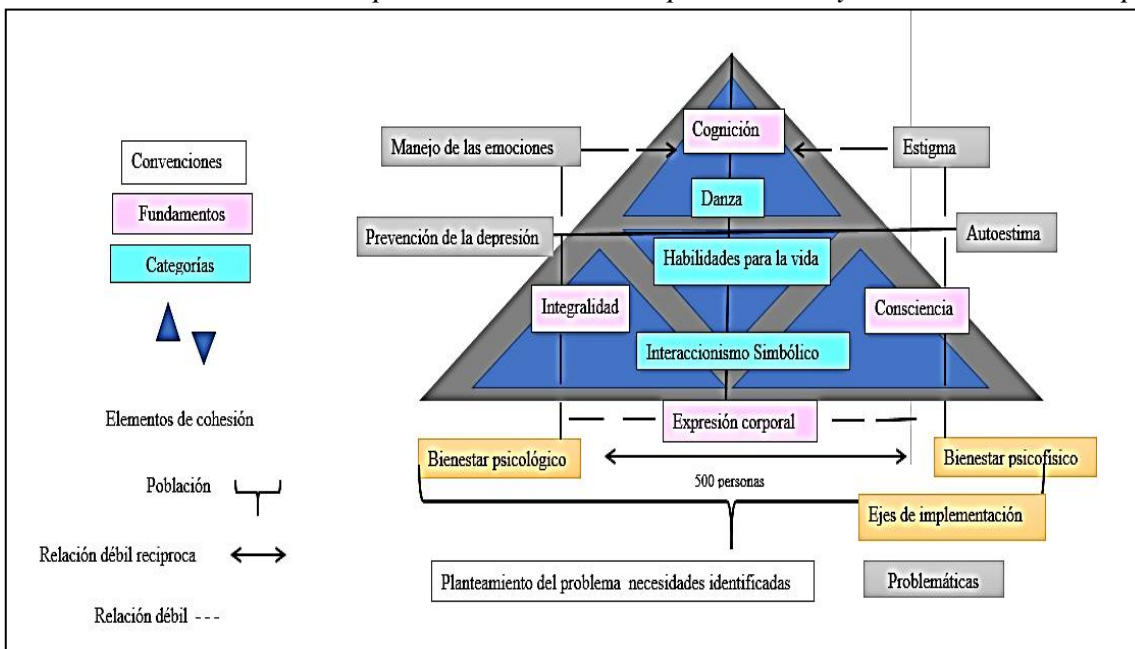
Convenciones

Fundamentos

Categorías

Elementos de cohesión

Población

Relación débil reciproca

Relación débil - - -

Manejo de las emociones

Cognición

Estigma

Danza

Prevención de la depresión

Autoestima

Habilidades para la vida

Integralidad

Consciencia

Interaccionismo Simbólico

Expresión corporal

Bienestar psicológico

Bienestar psicofisico

500 personas

Ejes de implementación

Planteamiento del problema necesidades identificadas

Problemáticas